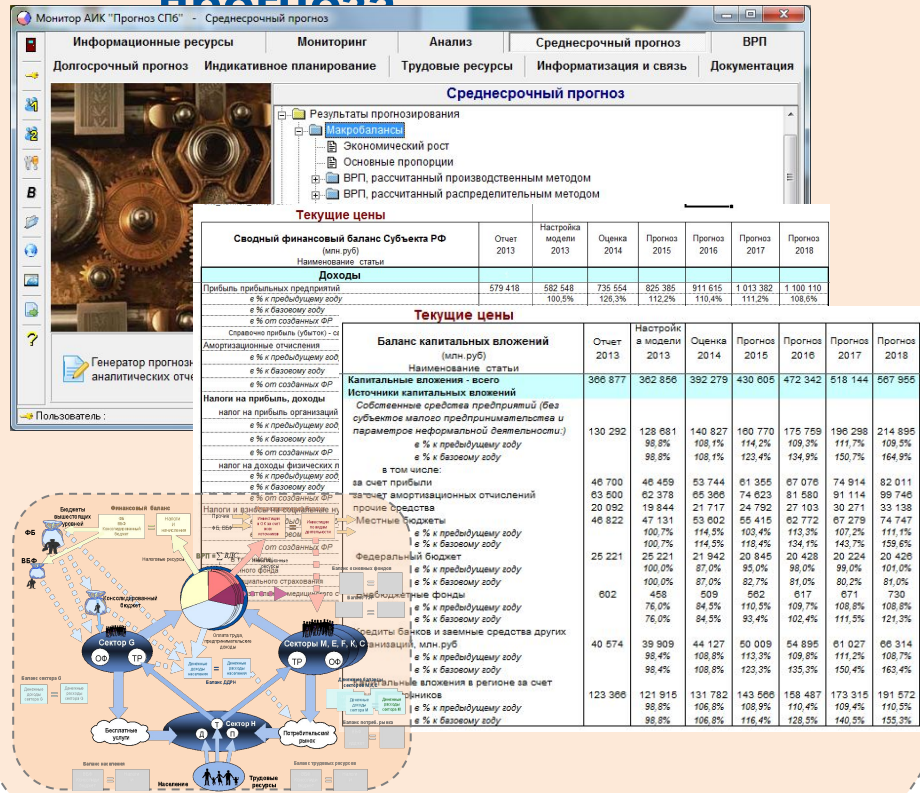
Монитор АИК "Прогноз СПб" - Среднесрочный прогноз

Информационные ресурсы | Мониторинг | Анализ | Среднесрочный прогноз | ВРП
Долгосрочный прогноз | Индикативное планирование | Трудовые ресурсы | Информатизация и связь | Документация

Среднесрочный прогноз

Результаты прогнозирования
Макробалансы
Экономический рост
Основные пропорции
ВРП, рассчитанный производственным методом
ВРП, рассчитанный распределительным методом

Генератор прогнозно-аналитических отче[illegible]

Пользователь :

Текущие цены

| Сводный финансовый баланс Субъекта РФ (млн.руб) Наименование статьи | Отчет 2013 | Настройка модели 2013 | Оценка 2014 | Прогноз 2015 | Прогноз 2016 | Прогноз 2017 | Прогноз 2018 |
|---|---|---|---|---|---|---|---|
| Доходы | | | | | | | |
| Прибыль прибыльных предприятий | 579 418 | 582 548 | 735 554 | 825 385 | 911 615 | 1 013 382 | 1 100 110 |
| в % к предыдущему году | | 100,5% | 126,3% | 112,2% | 110,4% | 111,2% | 108,6% |
| в % к базовому году | | | | | | | |
| в % от созданных ФР | | | | | | | |
| Справочно прибыль (убыток) - са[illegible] | | | | | | | |
| Амортизационные отчисления | | | | | | | |
| в % к предыдущему году | | | | | | | |
| в % к базовому году | | | | | | | |
| в % от созданных ФР | | | | | | | |
| Налоги на прибыль, доходы | | | | | | | |
| налог на прибыль организаций | | | | | | | |
| в % к предыдущему году | | | | | | | |
| в % к базовому году | | | | | | | |
| в % от созданных ФР | | | | | | | |
| налог на доходы физических л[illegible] | | | | | | | |
| в % к предыдущему году | | | | | | | |
| в % к базовому году | | | | | | | |
| в % от созданных ФР | | | | | | | |
| Налоги и взносы на социальные н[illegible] | | | | | | | |

Текущие цены

| Баланс капитальных вложений (млн.руб) Наименование статьи | Отчет 2013 | Настройка модели 2013 | Оценка 2014 | Прогноз 2015 | Прогноз 2016 | Прогноз 2017 | Прогноз 2018 |
|---|---|---|---|---|---|---|---|
| Капитальные вложения - всего | 366 877 | 362 856 | 392 279 | 430 605 | 472 342 | 518 144 | 567 955 |
| Источники капитальных вложений | | | | | | | |
| Собственные средства предприятий (без субъектов малого предпринимательства и параметров неформальной деятельности:) | 130 292 | 128 681 | 140 827 | 160 770 | 175 759 | 196 298 | 214 895 |
| в % к предыдущему году | | 98,8% | 108,1% | 114,2% | 109,3% | 111,7% | 109,5% |
| в % к базовому году | | 98,8% | 108,1% | 123,4% | 134,9% | 150,7% | 164,9% |
| в том числе: | | | | | | | |
| за счет прибыли | 46 700 | 46 459 | 53 744 | 61 355 | 67 076 | 74 914 | 82 011 |
| за счет амортизационных отчислений | 63 500 | 62 378 | 65 366 | 74 623 | 81 580 | 91 114 | 99 746 |
| прочие средства | 20 092 | 19 844 | 21 717 | 24 792 | 27 103 | 30 271 | 33 138 |
| Местные бюджеты | 46 822 | 47 131 | 53 602 | 55 415 | 62 772 | 67 279 | 74 747 |
| в % к предыдущему году | | 100,7% | 114,5% | 103,4% | 113,3% | 107,2% | 111,1% |
| в % к базовому году | | 100,7% | 114,5% | 118,4% | 134,1% | 143,7% | 159,6% |
| Федеральный бюджет | 25 221 | 25 221 | 21 942 | 20 845 | 20 428 | 20 224 | 20 426 |
| в % к предыдущему году | | 100,0% | 87,0% | 95,0% | 98,0% | 99,0% | 101,0% |
| в % к базовому году | | 100,0% | 87,0% | 82,7% | 81,0% | 80,2% | 81,0% |
| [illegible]бюджетные фонды | 602 | 458 | 509 | 562 | 617 | 671 | 730 |
| в % к предыдущему году | | 76,0% | 84,5% | 110,5% | 109,7% | 108,8% | 108,8% |
| в % к базовому году | | 76,0% | 84,5% | 93,4% | 102,4% | 111,5% | 121,3% |
| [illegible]редиты банков и заемные средства других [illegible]ганизаций, млн.руб | 40 574 | 39 909 | 44 127 | 50 009 | 54 895 | 61 027 | 66 314 |
| в % к предыдущему году | | 98,4% | 108,8% | 113,3% | 109,8% | 111,2% | 108,7% |
| в % к базовому году | | 98,4% | 108,8% | 123,3% | 135,3% | 150,4% | 163,4% |
| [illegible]альные вложения в регионе за счет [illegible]ников | 123 366 | 121 915 | 131 782 | 143 566 | 158 487 | 173 315 | 191 572 |
| в % к предыдущему году | | 98,8% | 106,8% | 108,9% | 110,4% | 109,4% | 110,5% |
| в % к базовому году | | 98,8% | 106,8% | 116,4% | 128,5% | 140,5% | 155,3% |

ФБ
ВБФ
Бюджеты вышестоящих уровней
Финансовый баланс
Консолидированный бюджет
Налоговые ресурсы
ВРП
Сектор G
ОФ
ТР
Секторы M, E, F, K, C
ТР
ОФ
Оплата труда, предпринимательские доходы
Денежные доходы населения
Баланс ДДН
Баланс сектора G
Бесплатные услуги
Потребительский рынок
Сектор H
Т
Д
П
Население
Трудовые ресурсы
Баланс потреб. рынка
Баланс трудовых ресурсов
Баланс населения